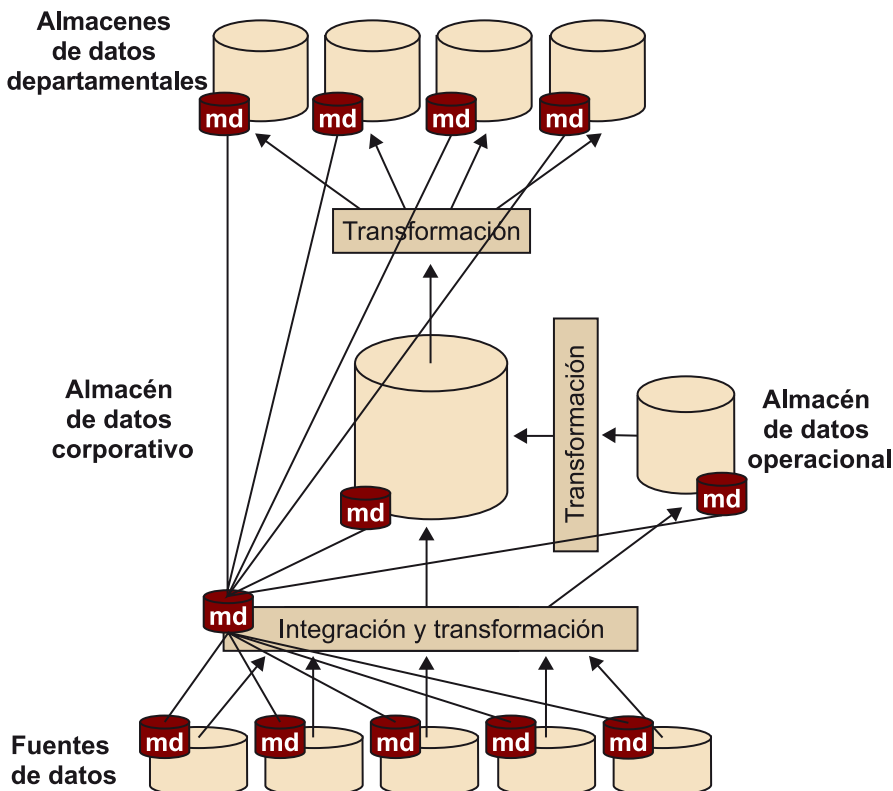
Almacenes de datos departamentales

md

md

md

md

Transformacion

Almacén de datos corporativo

md

Transformación

Almacén de datos operacional

md

md

Integración y transformación

Fuentes de datos

md

md

md

md

md